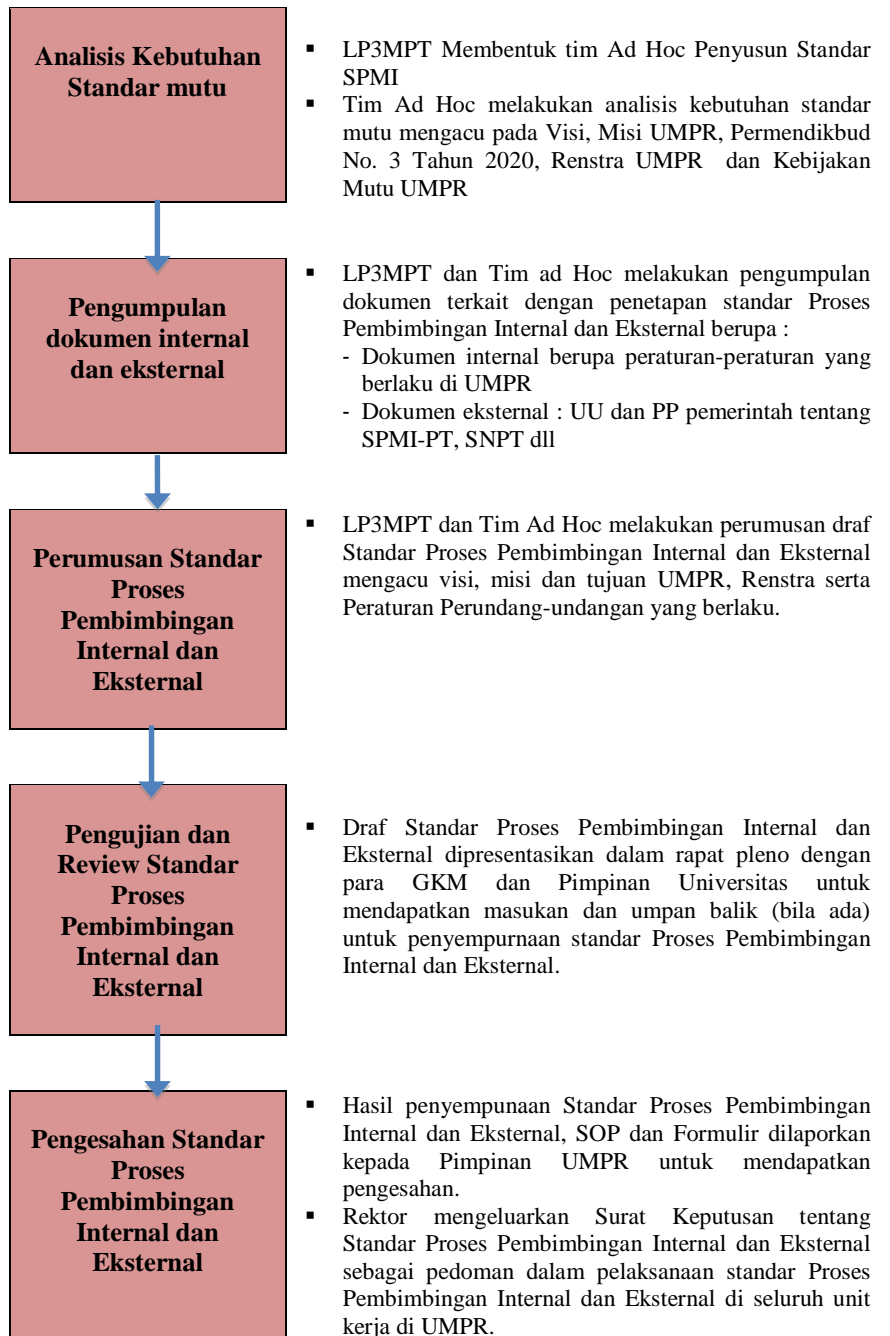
Analisis Kebutuhan Standar mutu

- LP3MPT Membentuk tim Ad Hoc Penyusun Standar SPMI
- Tim Ad Hoc melakukan analisis kebutuhan standar mutu mengacu pada Visi, Misi UMPR, Permendikbud No. 3 Tahun 2020, Renstra UMPR dan Kebijakan Mutu UMPR

Pengumpulan dokumen internal dan eksternal

- LP3MPT dan Tim ad Hoc melakukan pengumpulan dokumen terkait dengan penetapan standar Proses Pembimbingan Internal dan Eksternal berupa :
  - Dokumen internal berupa peraturan-peraturan yang berlaku di UMPR
  - Dokumen eksternal : UU dan PP pemerintah tentang SPMI-PT, SNPT dll

Perumusan Standar Proses Pembimbingan Internal dan Eksternal

- LP3MPT dan Tim Ad Hoc melakukan perumusan draf Standar Proses Pembimbingan Internal dan Eksternal mengacu visi, misi dan tujuan UMPR, Renstra serta Peraturan Perundang-undangan yang berlaku.

Pengujian dan Review Standar Proses Pembimbingan Internal dan Eksternal

- Draf Standar Proses Pembimbingan Internal dan Eksternal dipresentasikan dalam rapat pleno dengan para GKM dan Pimpinan Universitas untuk mendapatkan masukan dan umpan balik (bila ada) untuk penyempurnaan standar Proses Pembimbingan Internal dan Eksternal.

Pengesahan Standar Proses Pembimbingan Internal dan Eksternal

- Hasil penyempunaan Standar Proses Pembimbingan Internal dan Eksternal, SOP dan Formulir dilaporkan kepada Pimpinan UMPR untuk mendapatkan pengesahan.
- Rektor mengeluarkan Surat Keputusan tentang Standar Proses Pembimbingan Internal dan Eksternal sebagai pedoman dalam pelaksanaan standar Proses Pembimbingan Internal dan Eksternal di seluruh unit kerja di UMPR.